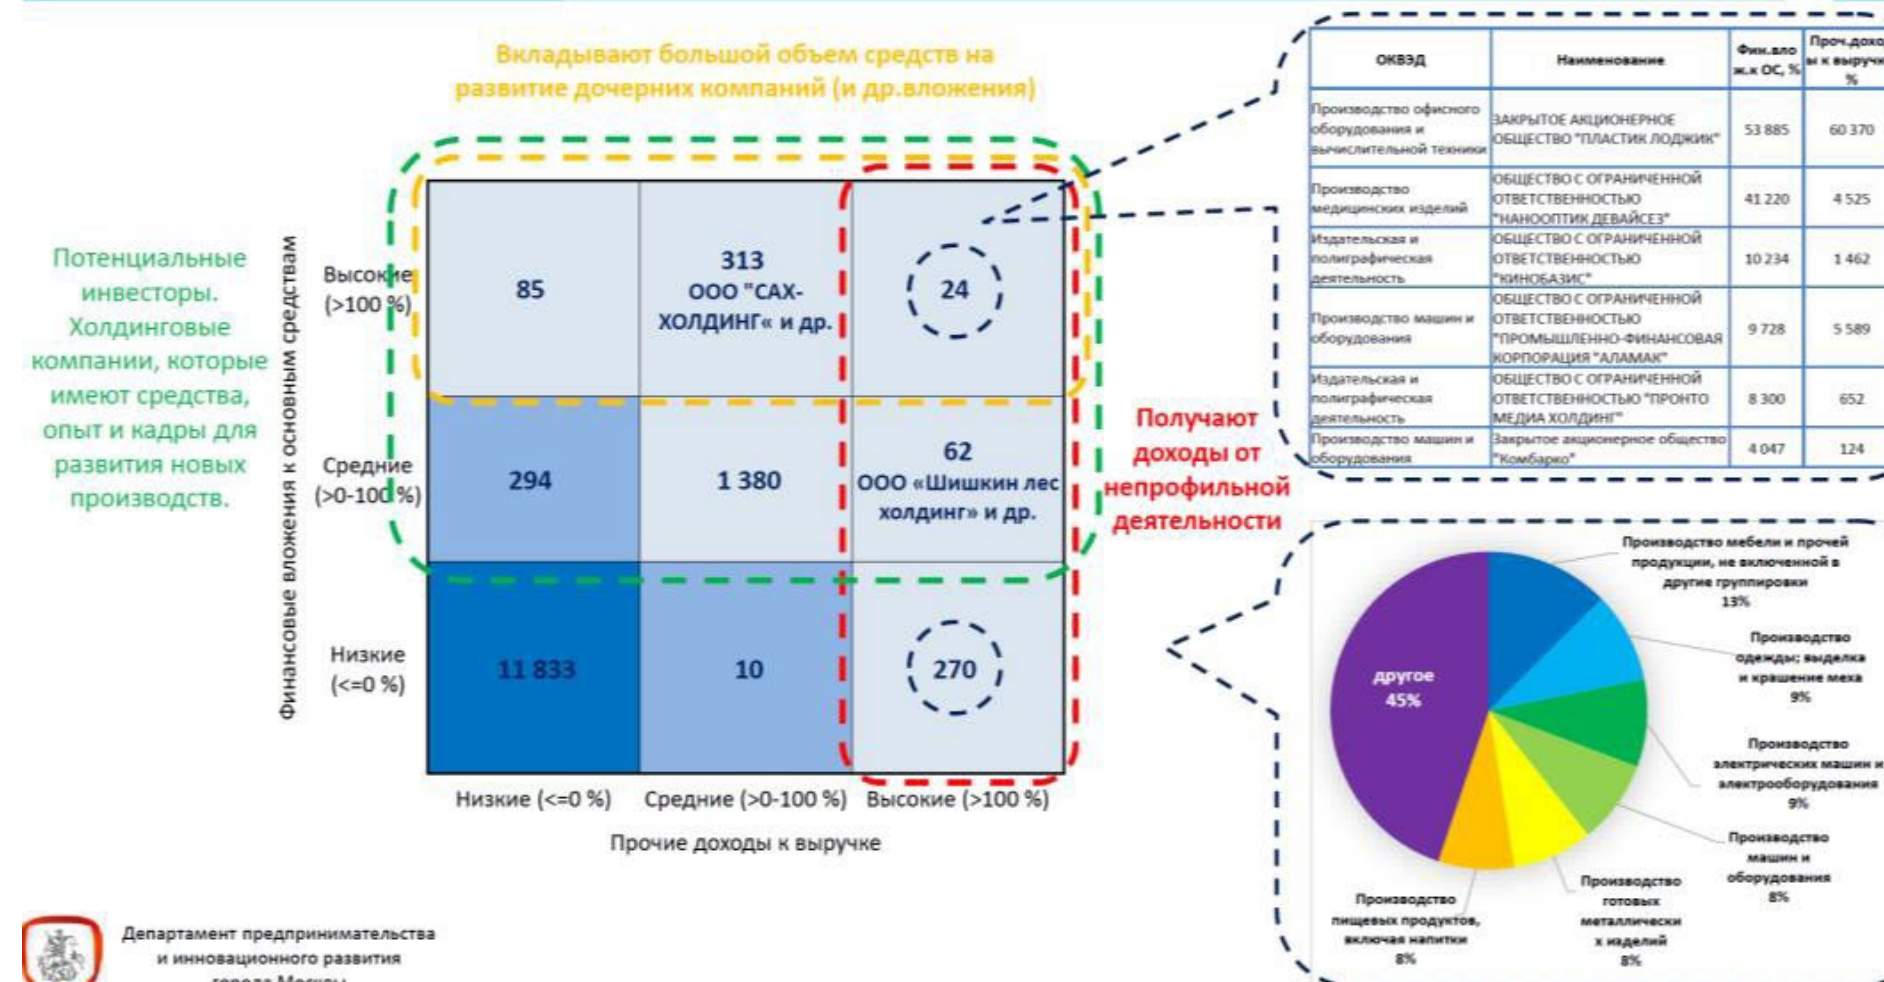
Вкладывают большой объем средств на развитие дочерних компаний (и др.вложения)

Потенциальные инвесторы. Холдинговые компании, которые имеют средства, опыт и кадры для развития новых производств.

Финансовые вложения к основным средствам

| | | | |
|---|---|---|---|
| Высокие (>100 %) | 85 | 313 ООО "САХ-ХОЛДИНГ« и др. | 24 |
| Средние (>0-100 %) | 294 | 1 380 | 62 ООО «Шишкин лес холдинг» и др. |
| Низкие (<=0 %) | 11 833 | 10 | 270 |
| | Низкие (<=0 %) | Средние (>0-100 %) | Высокие (>100 %) |

Прочие доходы к выручке

Получают доходы от непрофильной деятельности

| ОКВЭД | Наименование | Фин.вложения к ОС, % | Проч.доходы к выручке, % |
|---|---|---|---|
| Производство офисного оборудования и вычислительной техники | ЗАКРЫТОЕ АКЦИОНЕРНОЕ ОБЩЕСТВО "ПЛАСТИК ЛОДЖИК" | 53 885 | 60 370 |
| Производство медицинских изделий | ОБЩЕСТВО С ОГРАНИЧЕННОЙ ОТВЕТСТВЕННОСТЬЮ "НАНООПТИК ДЕВАЙСЕЗ" | 41 220 | 4 525 |
| Издательская и полиграфическая деятельность | ОБЩЕСТВО С ОГРАНИЧЕННОЙ ОТВЕТСТВЕННОСТЬЮ "КИНОБАЗИС" | 10 234 | 1 462 |
| Производство машин и оборудования | ОБЩЕСТВО С ОГРАНИЧЕННОЙ ОТВЕТСТВЕННОСТЬЮ "ПРОМЫШЛЕННО-ФИНАНСОВАЯ КОРПОРАЦИЯ "АЛАМАК" | 9 728 | 5 589 |
| Издательская и полиграфическая деятельность | ОБЩЕСТВО С ОГРАНИЧЕННОЙ ОТВЕТСТВЕННОСТЬЮ "ПРОНТО МЕДИА ХОЛДИНГ" | 8 300 | 652 |
| Производство машин и оборудования | Закрытое акционерное общество "Комбарко" | 4 047 | 124 |

другое 45%
Производство мебели и прочей продукции, не включенной в другие группировки 13%
Производство одежды; выделка и крашение меха 9%
Производство электрических машин и электрооборудования 9%
Производство машин и оборудования 8%
Производство готовых металлических изделий 8%
Производство пищевых продуктов, включая напитки 8%

Департамент предпринимательства и инновационного развития города Москвы